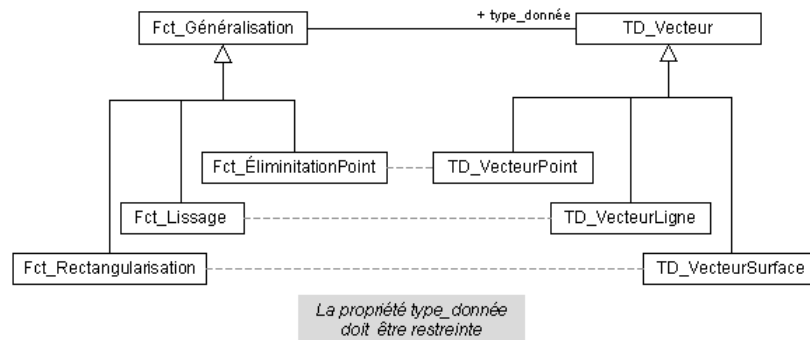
Fct_Généralisation

+ type_donnée

TD_Vecteur

Fct_ÉliminitationPoint

TD_VecteurPoint

Fct_Lissage

TD_VecteurLigne

Fct_Rectangularisation

TD_VecteurSurface

La propriété type_donnée doit être restreinte